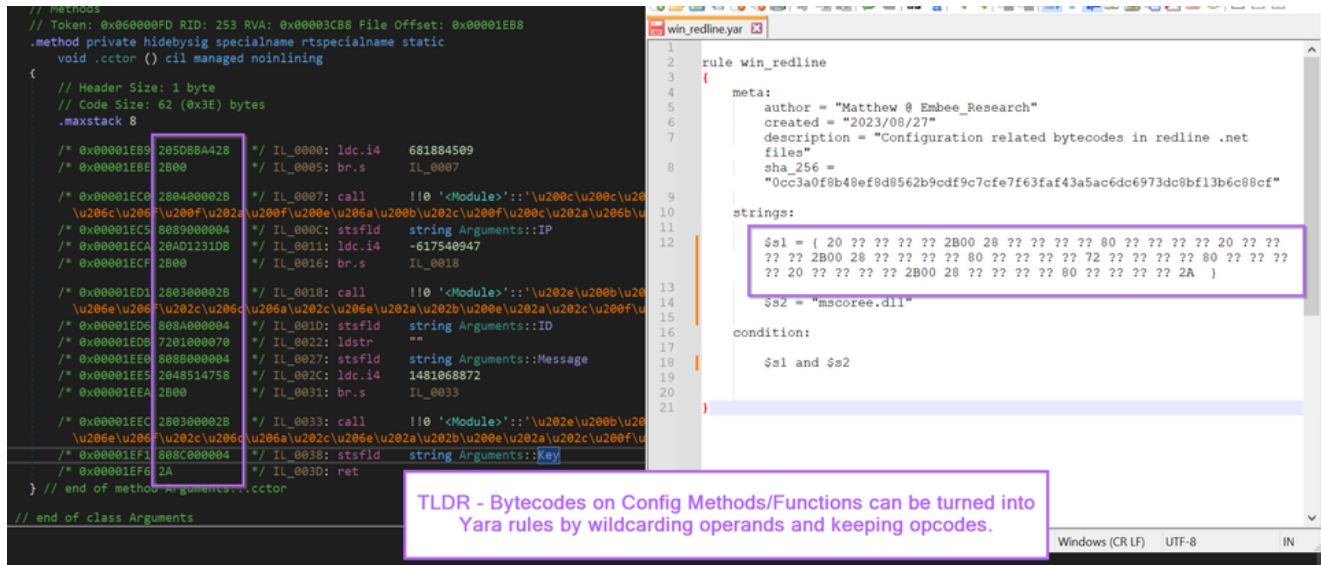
// Methods
// Token: 0x060000FD RID: 253 RVA: 0x00003CB8 File Offset: 0x00001EB8
.method private hidebysig specialname rtspecialname static
void .cctor () cil managed noinlining
{
// Header Size: 1 byte
// Code Size: 62 (0x3E) bytes
.maxstack 8

/* 0x00001EB9 205DBBA428 */ IL_0000: ldc.i4 681884509
/* 0x00001EBE 2B00 */ IL_0005: br.s IL_0007

/* 0x00001EC0 280400002B */ IL_0007: call !!0 '<Module>'::'\u200c\u200c\u20
\u206c\u206f\u200f\u202a\u200f\u200e\u206a\u200b\u202c\u200f\u200c\u202a\u206b\u
/* 0x00001EC5 8089000004 */ IL_000C: stsfld string Arguments::IP
/* 0x00001ECA 20AD1231DB */ IL_0011: ldc.i4 -617540947
/* 0x00001ECF 2B00 */ IL_0016: br.s IL_0018

/* 0x00001ED1 280300002B */ IL_0018: call !!0 '<Module>'::'\u202e\u200b\u20
\u206e\u206f\u202c\u206c\u206a\u202c\u206e\u202a\u202b\u200e\u202a\u202c\u200f\u
/* 0x00001ED6 808A000004 */ IL_001D: stsfld string Arguments::ID
/* 0x00001EDB 7201000070 */ IL_0022: ldstr ""
/* 0x00001EE0 8088000004 */ IL_0027: stsfld string Arguments::Message
/* 0x00001EE5 2048514758 */ IL_002C: ldc.i4 1481068872
/* 0x00001EEA 2B00 */ IL_0031: br.s IL_0033

/* 0x00001EEC 280300002B */ IL_0033: call !!0 '<Module>'::'\u202e\u200b\u20
\u206e\u206f\u202c\u206c\u206a\u202c\u206e\u202a\u202b\u200e\u202a\u202c\u200f\u
/* 0x00001EF1 808C000004 */ IL_0038: stsfld string Arguments::Key
/* 0x00001EF6 2A */ IL_003D: ret
} // end of method Arguments::.cctor

// end of class Arguments

win_redline.yar

1
2 rule win_redline
3 {
4 meta:
5 author = "Matthew @ Embee_Research"
6 created = "2023/08/27"
7 description = "Configuration related bytecodes in redline .net files"
8 sha_256 = "0cc3a0f8b48ef8d8562b9cdf9c7cfe7f63faf43a5ac6dc6973dc8bf13b6c88cf"
9
10 strings:
11
12 $s1 = { 20 ?? ?? ?? ?? 2B00 28 ?? ?? ?? ?? 80 ?? ?? ?? ?? 20 ?? ?? ?? ?? 2B00 28 ?? ?? ?? ?? 80 ?? ?? ?? ?? 72 ?? ?? ?? ?? 80 ?? ?? ?? ?? 20 ?? ?? ?? ?? 2B00 28 ?? ?? ?? ?? 80 ?? ?? ?? ?? 2A }
13
14 $s2 = "mscoree.dll"
15
16 condition:
17
18 $s1 and $s2
19
20
21 }

TLDR - Bytecodes on Config Methods/Functions can be turned into Yara rules by wildcarding operands and keeping opcodes.

Windows (CR LF) UTF-8 IN